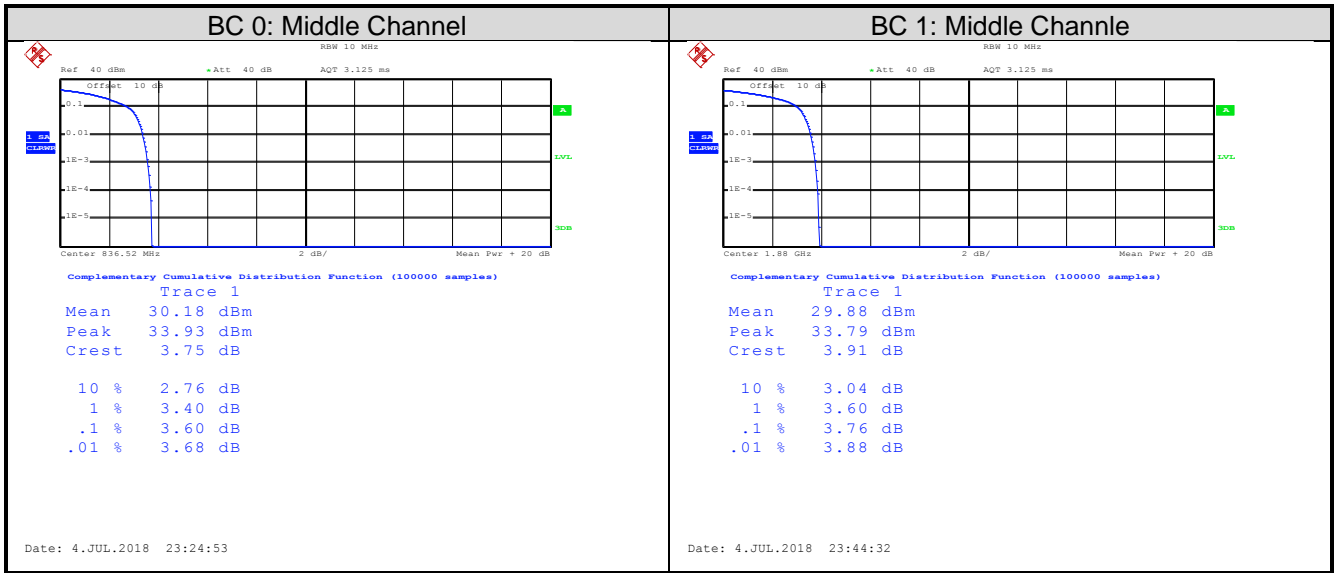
| BC 0: Middle Channel | BC 1: Middle Channle |
|---|---|
| RBW 10 MHz<br>Ref 40 dBm *Att 40 dB AQT 3.125 ms<br>Offset 10 dB<br>0.1<br>1 SA CLRWR<br>0.01<br>1E-3<br>1E-4<br>1E-5<br>A<br>LVL<br>3DB<br>Center 836.52 MHz 2 dB/ Mean Pwr + 20 dB<br>Complementary Cumulative Distribution Function (100000 samples)<br>Trace 1<br>Mean 30.18 dBm<br>Peak 33.93 dBm<br>Crest 3.75 dB<br>10 % 2.76 dB<br>1 % 3.40 dB<br>.1 % 3.60 dB<br>.01 % 3.68 dB<br>Date: 4.JUL.2018 23:24:53 | RBW 10 MHz<br>Ref 40 dBm *Att 40 dB AQT 3.125 ms<br>Offset 10 dB<br>0.1<br>1 SA CLRWR<br>0.01<br>1E-3<br>1E-4<br>1E-5<br>A<br>LVL<br>3DB<br>Center 1.88 GHz 2 dB/ Mean Pwr + 20 dB<br>Complementary Cumulative Distribution Function (100000 samples)<br>Trace 1<br>Mean 29.88 dBm<br>Peak 33.79 dBm<br>Crest 3.91 dB<br>10 % 3.04 dB<br>1 % 3.60 dB<br>.1 % 3.76 dB<br>.01 % 3.88 dB<br>Date: 4.JUL.2018 23:44:32 |